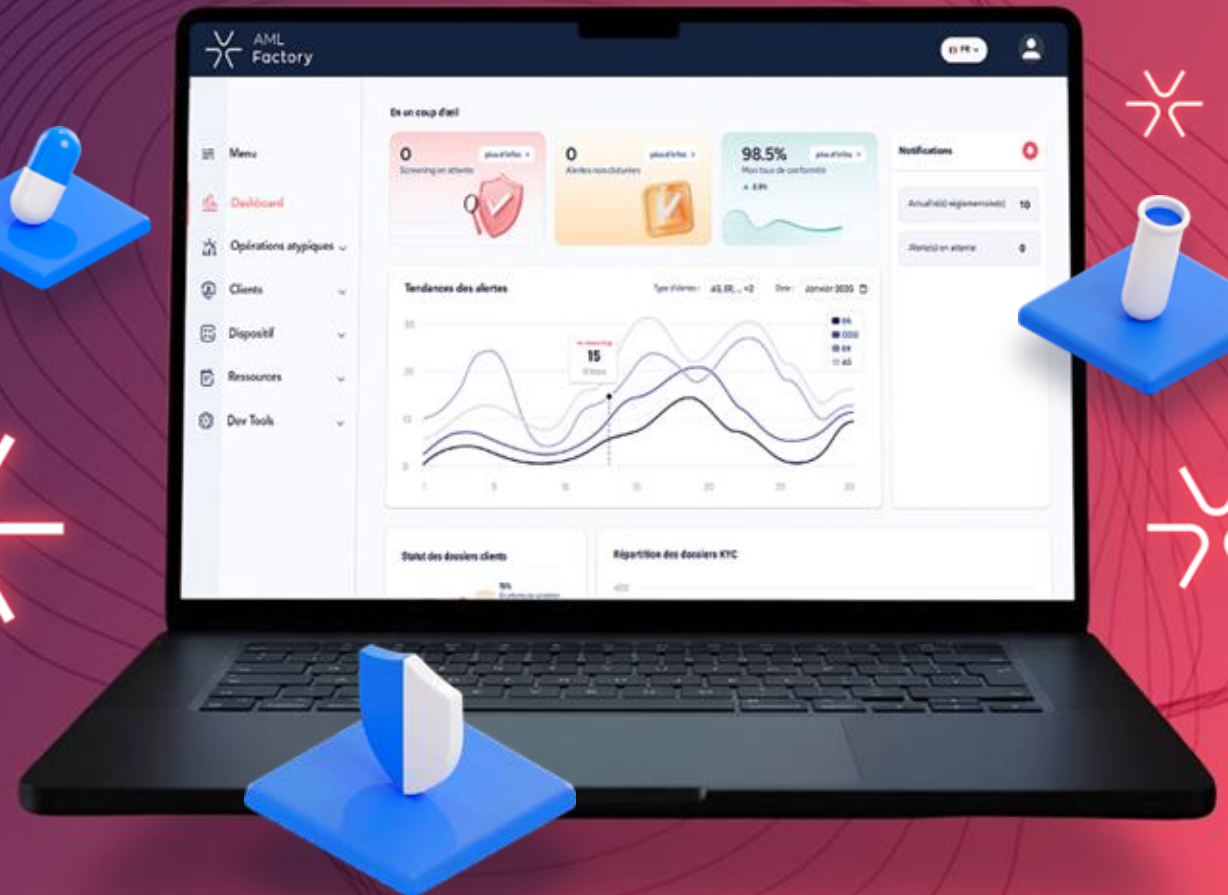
AML Factory

FR

Menu
Dashboard
Opérations atypiques
Clients
Dispositif
Ressources
Dev Tools

En un coup d'œil

0
plus d'infos
Screening en attente

0
plus d'infos
Alertes non clôturées

98.5%
plus d'infos
Mon taux de conformité
3.9%

Notifications
Actualité(s) réglementaire(s) 10
Alerte(s) en attente 0

Tendances des alertes
Type d'alertes : A5, E6, ... +2
Date : Janvier 2020

15

E6
DDD
E4
A5

30
20
10
0

Statut des dossiers clients
Répartition des dossiers KYC